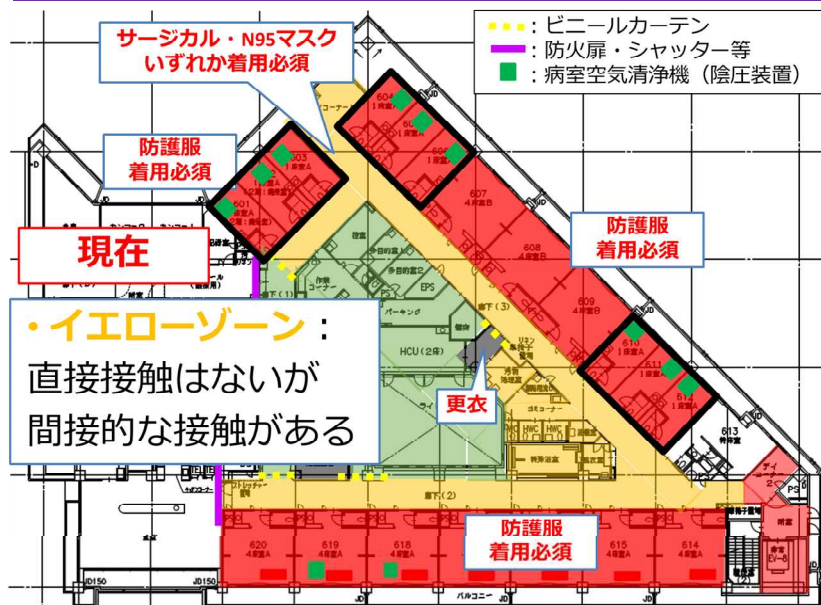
: ビニールカーテン
: 防火扉・シャッター等
: 病室空気清浄機（陰圧装置）

サージカル・N95マスク
いずれか着用必須

防護服
着用必須

現在

・イエローゾーン：
直接接触はないが
間接的な接触がある

防護服
着用必須

更衣

防護服
着用必須

604
605
606
607
4床室B
608
4床室A
609
4床室B
610
611
612
613
603
602
601
HCU（2床）
多目的室2
EPS
廊下（3）
廊下（2）
620
4床室A
619
4床室A
618
4床室A
615
4床室A
614
4床室A
JD150
JD150
バルコニー